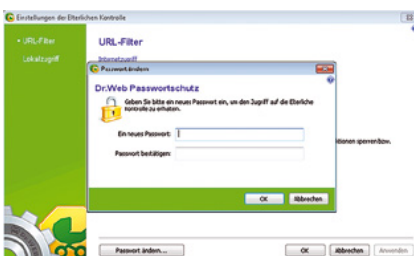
Einstellungen der Elterlichen Kontrolle

URL-Filter

Lokalzugriff

URL-Filter

Internetzugriff

Passwort ändern

Dr.Web Passwortschutz

Geben Sie bitte ein neues Passwort ein, um den Zugriff auf die Elterliche Kontrolle zu erhalten.

Ein neues Passwort:

Passwort bestätigen:

OK

Abbrechen

itionen sperren/bzw.

Passwort ändern...

OK

Abbrechen

Anwenden